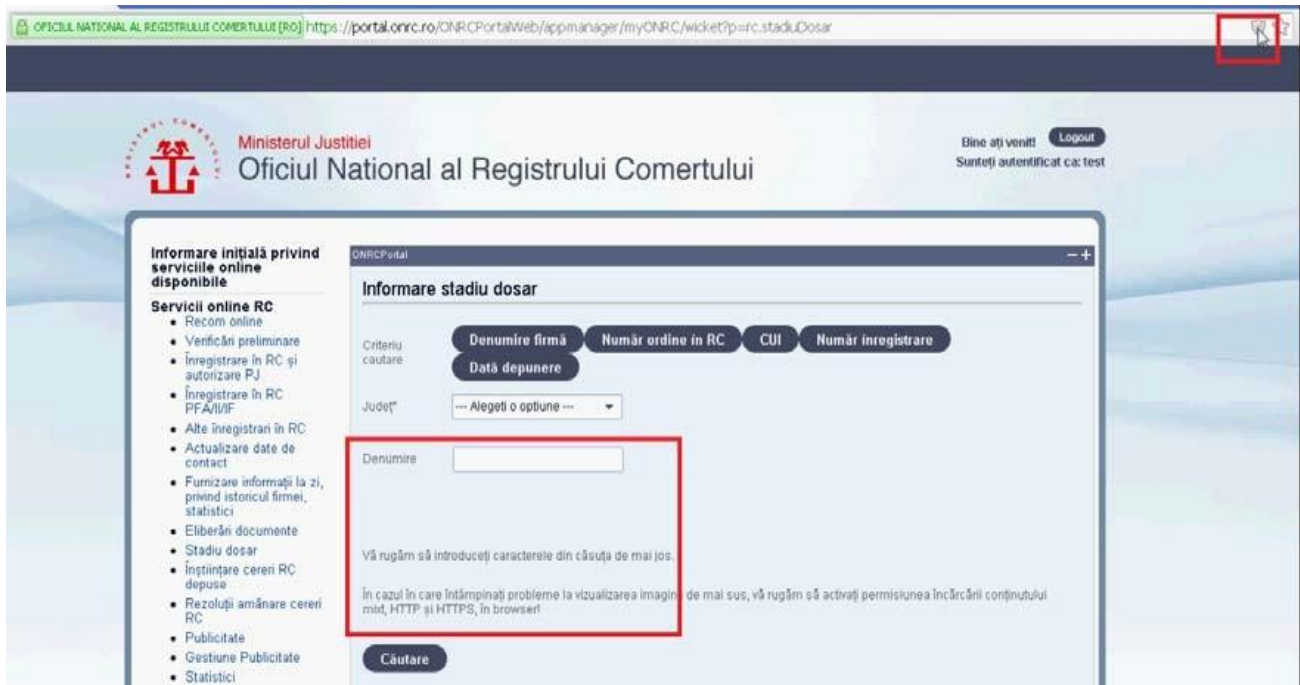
OFICIUL NATIONAL AL REGISTRULUI COMERTULUI [RO] https://portal.onrc.ro/ONRCPortalWeb/appmanager/myONRC/wicket?p=rc.stadiuDosar

Ministerul Justitiei
Oficiul National al Registrului Comertului

Bine ați venit! Logout
Sunteți autentificat ca: test

Informare inițială privind serviciile online disponibile

Servicii online RC
- Recom online
- Verificări preliminare
- Înregistrare în RC și autorizare PJ
- Înregistrare în RC PFA/II/IF
- Alte înregistrari în RC
- Actualizare date de contact
- Furnizare informații la zi, privind istoricul firmei, statistici
- Eliberări documente
- Stadiu dosar
- Înștiințare cereri RC depuse
- Rezoluții amânare cereri RC
- Publicitate
- Gestiune Publicitate
- Statistici

ONRCPortal

Informare stadiu dosar

Criteriu cautare
Denumire firmă
Număr ordine în RC
CUI
Număr înregistrare
Dată depunere

Județ* --- Alegeti o optiune ---

Denumire

Vă rugăm să introduceți caracterele din căsuța de mai jos.

În cazul în care întâmpinați probleme la vizualizarea imagin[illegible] de mai sus, vă rugăm să activați permisiunea încărcării conținutului mixt, HTTP și HTTPS, în browser!

Căutare